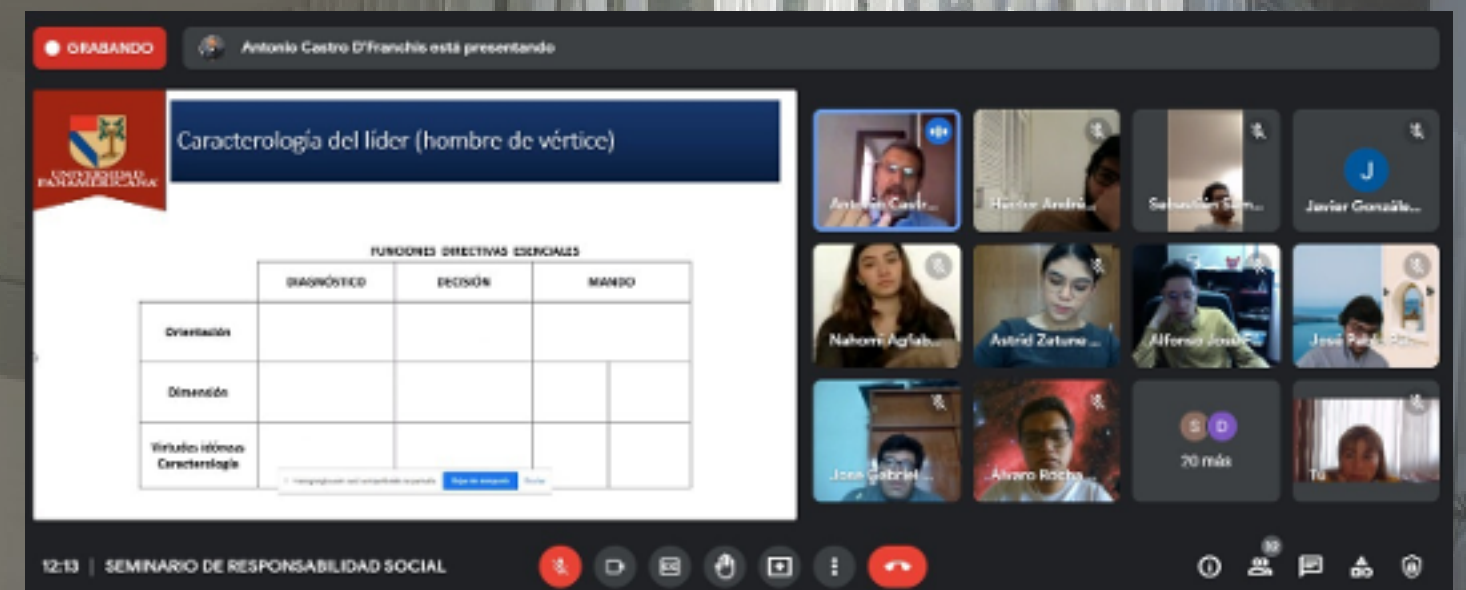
GRABANDO

Antonio Castro D'Franchis está presentando

UNIVERSIDAD PANAMERICANA

Caracterología del líder (hombre de vértice)

FUNCIONES DIRECTIVAS ESENCIALES

| | DIAGNÓSTICO | DECISIÓN | MANDO | |
|---|---|---|---|---|
| Orientación | | | | |
| Dimensión | | | | |
| Virtudes idóneas Caracterología | | | | |

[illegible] Dejar de compartir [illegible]

Antonio Castr...
Hector Andrés...
Sebastian Sim...
J
Javier Gonzále...
Nahomi Agfab...
Astrid Zatune...
Alfonso Josué...
José Pa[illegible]...
Jose Gabriel...
Álvaro Rocha...
S D
20 más
Tú

12:13 | SEMINARIO DE RESPONSABILIDAD SOCIAL

32